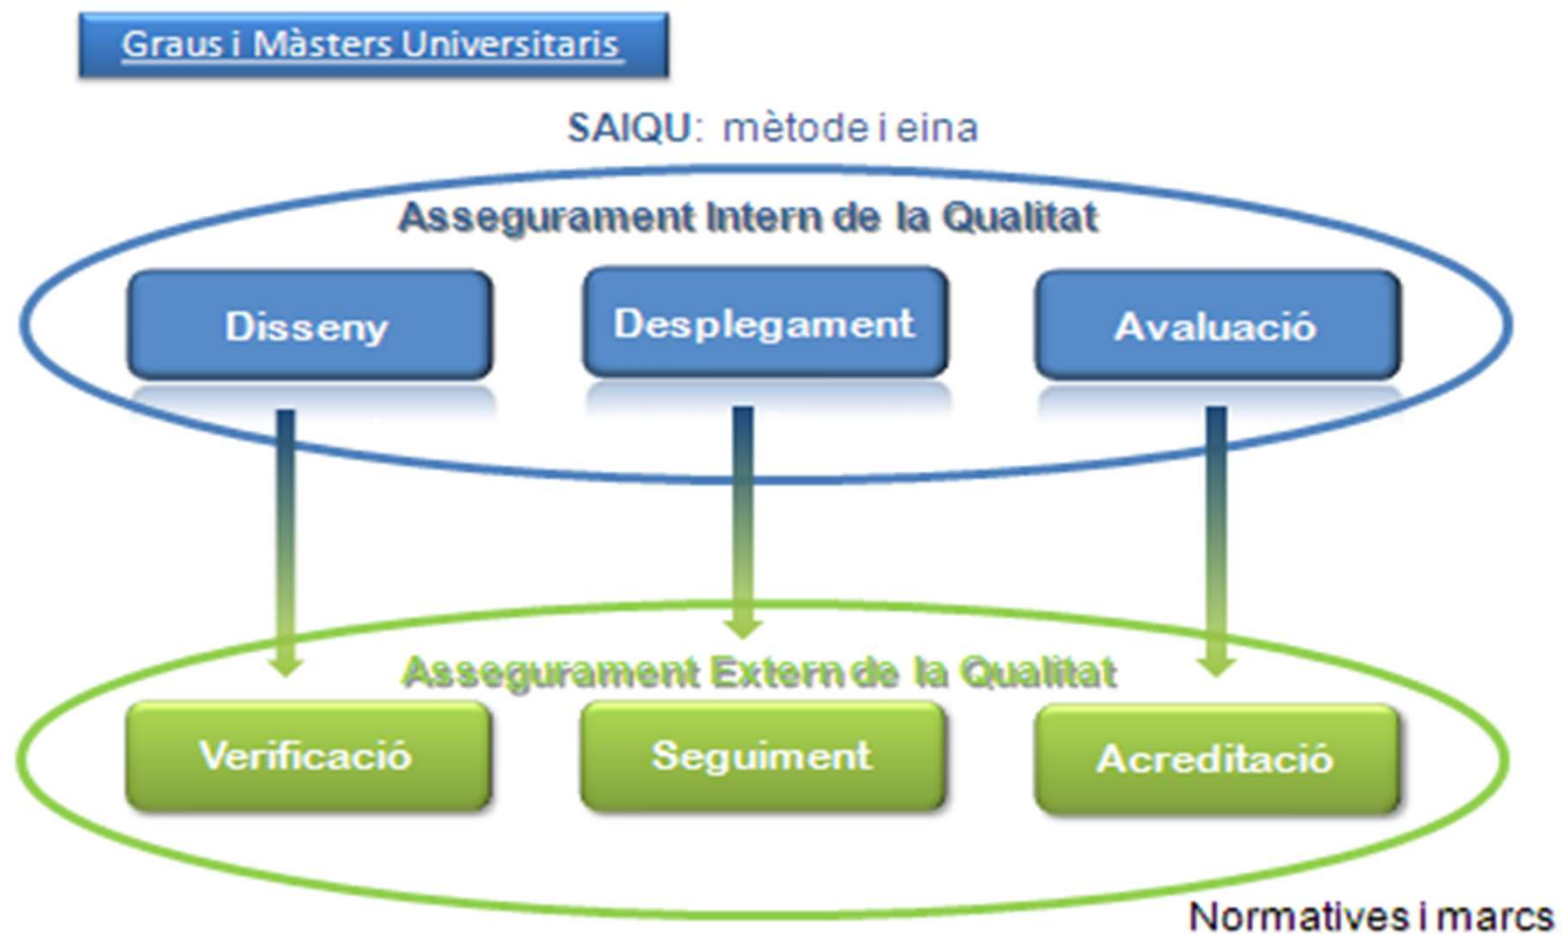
Graus i Màsters Universitaris

SAIQU: mètode i eina

Assegurament Intern de la Qualitat

Disseny

Desplegament

Avaluació

Assegurament Extern de la Qualitat

Verificació

Seguiment

Acreditació

Normatives i marcs